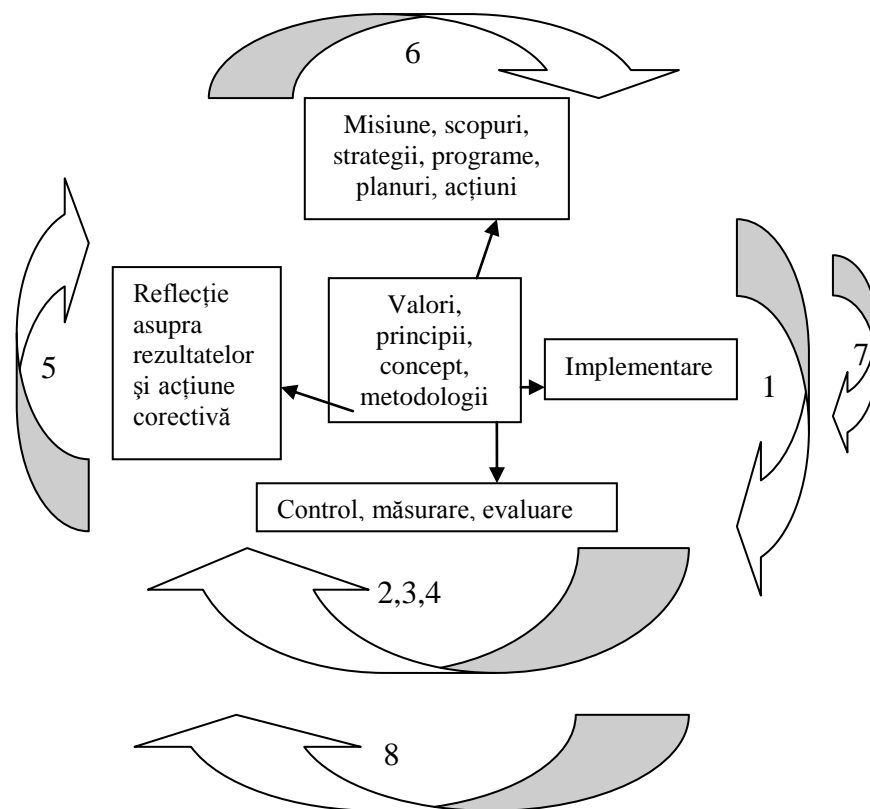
6

Misiune, scopuri, strategii, programe, planuri, acțiuni

Reflecție asupra rezultatelor şi acțiune corectivă

Valori, principii, concept, metodologii

Implementare

5

1

7

Control, măsurare, evaluare

2,3,4

8